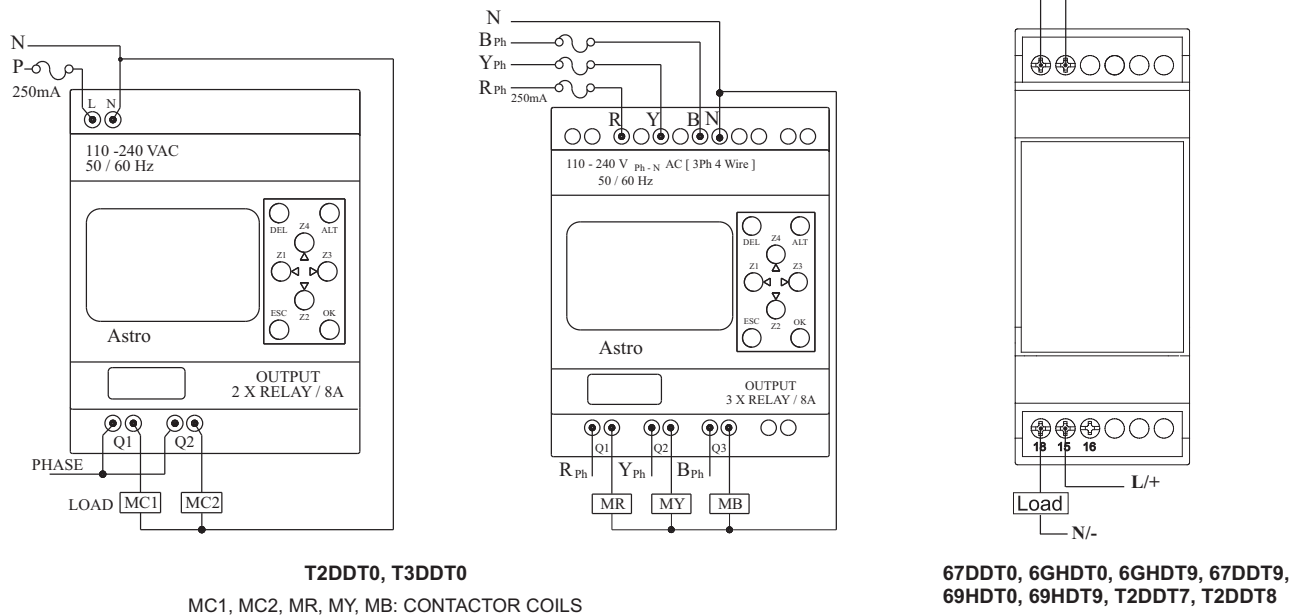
N
P
250mA
L N
110 -240 VAC
50 / 60 Hz
DEL Z4 ALT
Z1 Z3
ESC Z2 OK
Astro
OUTPUT
2 X RELAY / 8A
Q1 Q2
PHASE
LOAD MC1 MC2

N
$B_{Ph}$
$Y_{Ph}$
$R_{Ph}$
250mA
R Y B N
110 - 240 V $_{Ph-N}$ AC [ 3Ph 4 Wire ]
50 / 60 Hz
DEL Z4 ALT
Z1 Z3
ESC Z2 OK
Astro
OUTPUT
3 X RELAY / 8A
Q1 Q2 Q3
$R_{Ph}$ $Y_{Ph}$ $B_{Ph}$
MR MY MB

18 15 16
L/+
Load
N/-

T2DDT0, T3DDT0
MC1, MC2, MR, MY, MB: CONTACTOR COILS

67DDT0, 6GHDT0, 6GHDT9, 67DDT9, 69HDT0, 69HDT9, T2DDT7, T2DDT8